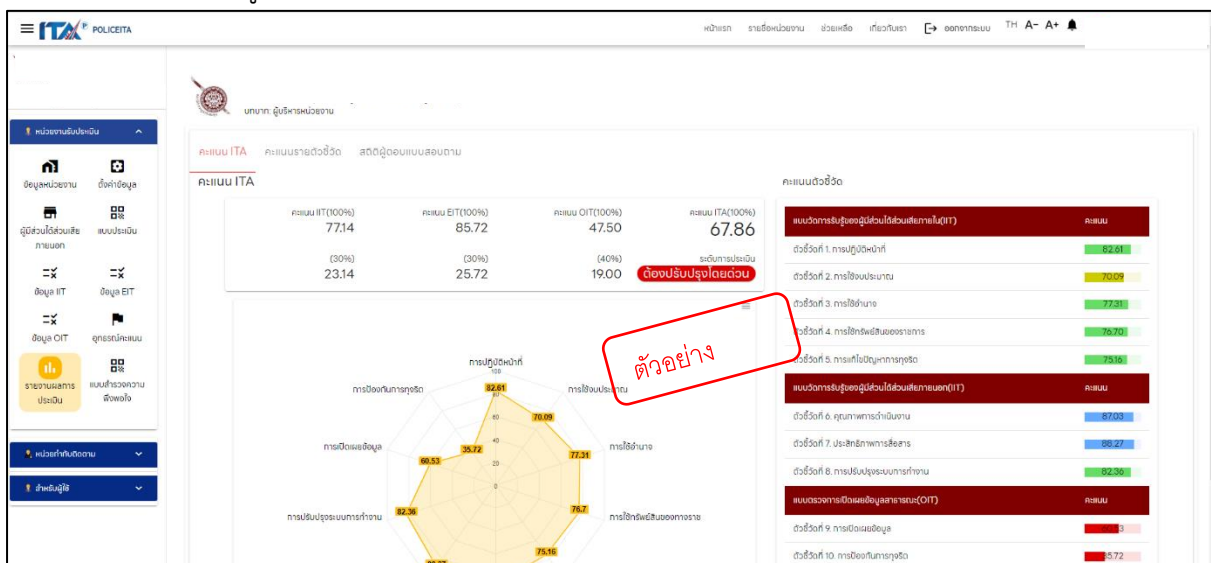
ITA POLICEITA

หน้าแรก รายชื่อหน่วยงาน ช่วยเหลือ เกี่ยวกับเรา ออกจากระบบ TH A- A+

บทบาท: ผู้บริหารหน่วยงาน

หน่วยงานรับประเมิน

ข้อมูลหน่วยงาน
ตั้งค่าข้อมูล
ผู้มีส่วนได้ส่วนเสียภายนอก
แบบประเมิน
ข้อมูล IIT
ข้อมูล EIT
ข้อมูล OIT
อุทธรณ์คะแนน
รายงานผลการประเมิน
แบบสำรวจความพึงพอใจ

หน่วยกำกับติดตาม

สำหรับผู้ใช้

คะแนน ITA คะแนนรายตัวชี้วัด สถิติผู้ตอบแบบสอบถาม

คะแนน ITA

| คะแนน IIT(100%) | คะแนน EIT(100%) | คะแนน OIT(100%) | คะแนน ITA(100%) |
|---|---|---|---|
| 77.14 | 85.72 | 47.50 | 67.86 |
| (30%) | (30%) | (40%) | ระดับการประเมิน |
| 23.14 | 25.72 | 19.00 | ต้องปรับปรุงโดยด่วน |

ตัวอย่าง

การปฏิบัติหน้าที่
100
80
60
40
20
0
82.61
การใช้งบประมาณ
70.09
การใช้อำนาจ
77.31
การใช้ทรัพย์สินของทางราช
76.7
75.16
การปรับปรุงระบบการทำงาน
82.36
การเปิดเผยข้อมูล
60.53
35.72
การป้องกันการทุจริต

คะแนนตัวชี้วัด

| แบบวัดการรับรู้ของผู้มีส่วนได้ส่วนเสียภายใน(IIT) | คะแนน |
|---|---|
| ตัวชี้วัดที่ 1. การปฏิบัติหน้าที่ | 82.61 |
| ตัวชี้วัดที่ 2. การใช้งบประมาณ | 70.09 |
| ตัวชี้วัดที่ 3. การใช้อำนาจ | 77.31 |
| ตัวชี้วัดที่ 4. การใช้ทรัพย์สินของราชการ | 76.70 |
| ตัวชี้วัดที่ 5. การแก้ไขปัญหาการทุจริต | 75.16 |
| แบบวัดการรับรู้ของผู้มีส่วนได้ส่วนเสียภายนอก(EIT) | คะแนน |
| ตัวชี้วัดที่ 6. คุณภาพการดำเนินงาน | 87.03 |
| ตัวชี้วัดที่ 7. ประสิทธิภาพการสื่อสาร | 88.27 |
| ตัวชี้วัดที่ 8. การปรับปรุงระบบการทำงาน | 82.36 |
| แบบตรวจการเปิดเผยข้อมูลสาธารณะ(OIT) | คะแนน |
| ตัวชี้วัดที่ 9. การเปิดเผยข้อมูล | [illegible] |
| ตัวชี้วัดที่ 10. การป้องกันการทุจริต | 35.72 |